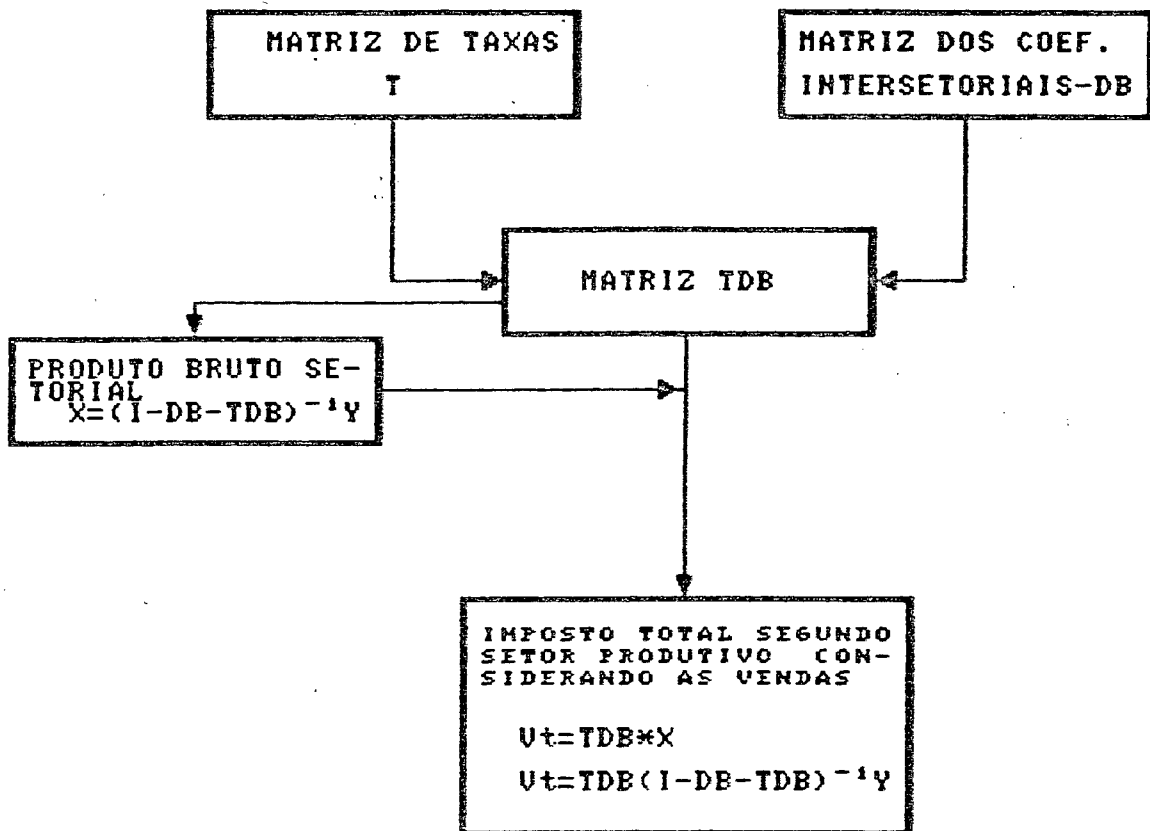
MATRIZ DE TAXAS
T

MATRIZ DOS COEF. INTERSETORIAIS-DB

MATRIZ TDB

PRODUTO BRUTO SETORIAL
$X=(I-DB-TDB)^{-1}Y$

IMPOSTO TOTAL SEGUNDO SETOR PRODUTIVO CONSIDERANDO AS VENDAS

$Vt=TDB*X$
$Vt=TDB(I-DB-TDB)^{-1}Y$